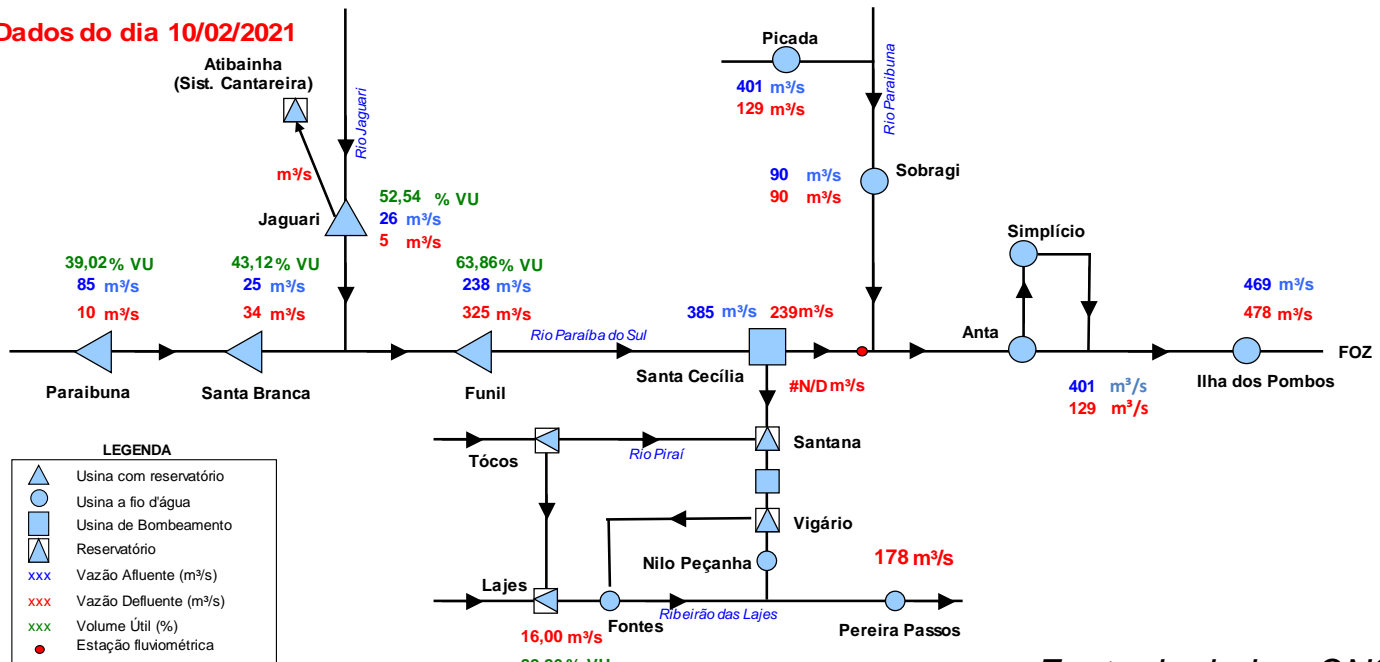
Dados do dia 10/02/2021

Atibainha (Sist. Cantareira)

Rio Jaguari

m³/s

Jaguari

52,54 % VU
26 m³/s
5 m³/s

Picada
401 m³/s
129 m³/s

Rio Paraibuna

90 m³/s
90 m³/s

Sobragi

Simplício

39,02 % VU
85 m³/s
10 m³/s

43,12 % VU
25 m³/s
34 m³/s

63,86 % VU
238 m³/s
325 m³/s

Rio Paraíba do Sul

385 m³/s 239m³/s

Anta

469 m³/s
478 m³/s

FOZ

Paraibuna

Santa Branca

Funil

Santa Cecília

#N/D m³/s

401 m³/s
129 m³/s

Ilha dos Pombos

LEGENDA
Usina com reservatório
Usina a fio d'água
Usina de Bombeamento
Reservatório
xxx Vazão Afluente (m³/s)
xxx Vazão Defluente (m³/s)
xxx Volume Útil (%)
Estação fluviométrica

Tócos

Rio Piraí

Santana

Vigário

Nilo Peçanha

178 m³/s

Lajes

Fontes

Ribeirão das Lajes

Pereira Passos

16,00 m³/s

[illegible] % VU

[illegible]